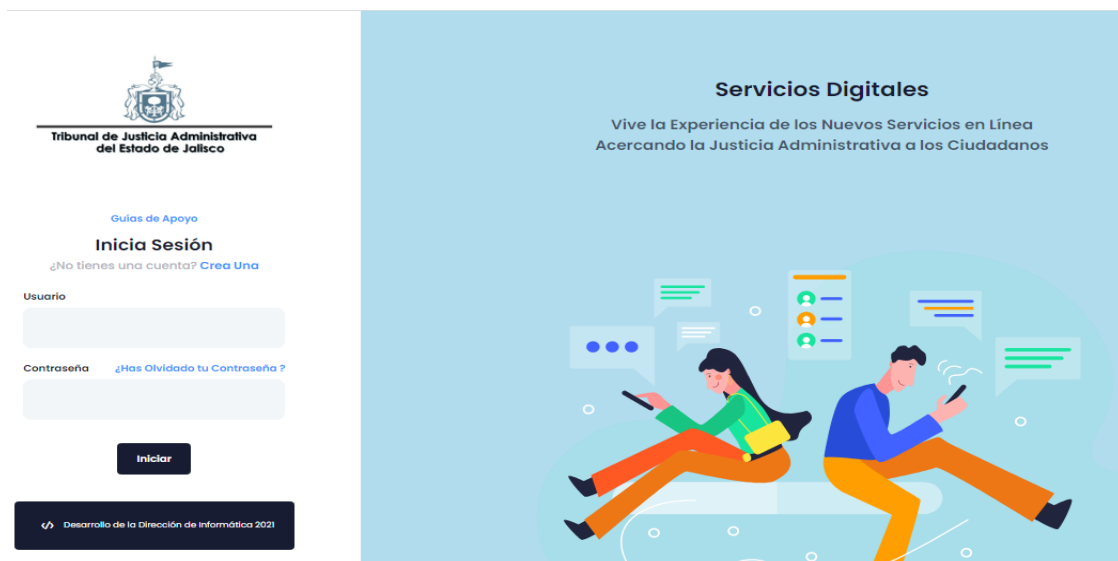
Tribunal de Justicia Administrativa del Estado de Jalisco

Guías de Apoyo

Inicia Sesión

¿No tienes una cuenta? Crea Una

Usuario

Contraseña ¿Has Olvidado tu Contraseña ?

Iniciar

</> Desarrollo de la Dirección de Informática 2021

Servicios Digitales

Vive la Experiencia de los Nuevos Servicios en Línea
Acercando la Justicia Administrativa a los Ciudadanos